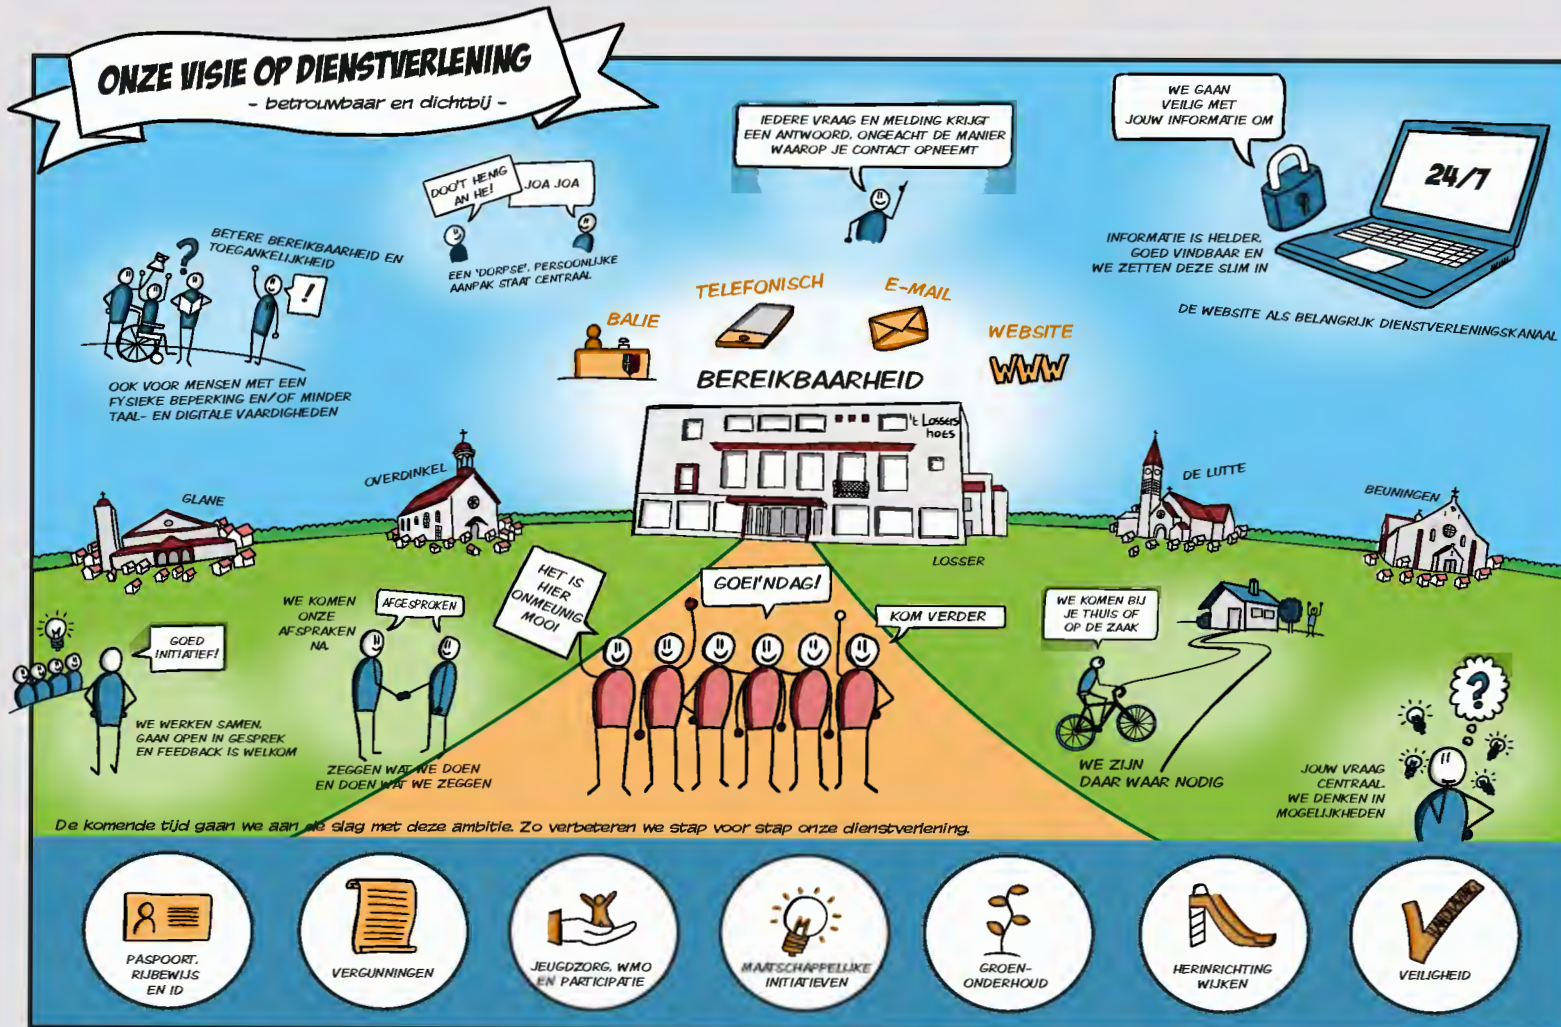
ONZE VISIE OP DIENSTVERLENING
- betrouwbaar en dichtbij -

IEDERE VRAAG EN MELDING KRIJGT EEN ANTWOORD, ONGEACHT DE MANIER WAAROP JE CONTACT OPNEEMT

WE GAAN VEILIG MET JOUW INFORMATIE OM

24/7

INFORMATIE IS HELDER, GOED VINDBAAR EN WE ZETTEN DEZE SLIM IN

DE WEBSITE ALS BELANGRIJK DIENSTVERLENINGSKANAAL

DOO'T HENIG AN HE!

JOA JOA

EEN 'DORPSE', PERSOONLIJKE AANPAK STAAT CENTRAAL

BETERE BEREIKBAARHEID EN TOEGANKELIJKHEID

OOK VOOR MENSEN MET EEN FYSIEKE BEPERKING EN/OF MINDER TAAL- EN DIGITALE VAARDIGHEDEN

BALIE

TELEFONISCH

E-MAIL

WEBSITE

WWW

BEREIKBAARHEID

't Lossers hoes

OVERDINKEL

GLANE

DE LUTTE

BEUNINGEN

LOSSER

HET IS HIER ONMEUNIG MOOI

GOEI'NDAG!

KOM VERDER

WE KOMEN ONZE AFSPRAKEN NA

AFGESPROKEN

GOED INITIATIEF!

WE WERKEN SAMEN, GAAN OPEN IN GESPREK EN FEEDBACK IS WELKOM

ZEGGEN WAT WE DOEN EN DOEN WAT WE ZEGGEN

WE KOMEN BIJ JE THUIS OF OP DE ZAAK

WE ZIJN DAAR WAAR NODIG

JOUW VRAAG CENTRAAL WE DENKEN IN MOGELIJKHEDEN

De komende tijd gaan we aan de slag met deze ambitie. Zo verbeteren we stap voor stap onze dienstverlening.

PASPOORT, RIJBEWIJS EN ID

VERGUNNINGEN

JEUGDZORG, WMO EN PARTICIPATIE

MAATSCHAPPELIJKE INITIATIEVEN

GROEN-ONDERHOUD

HERINRICHTING WIJKEN

VEILIGHEID